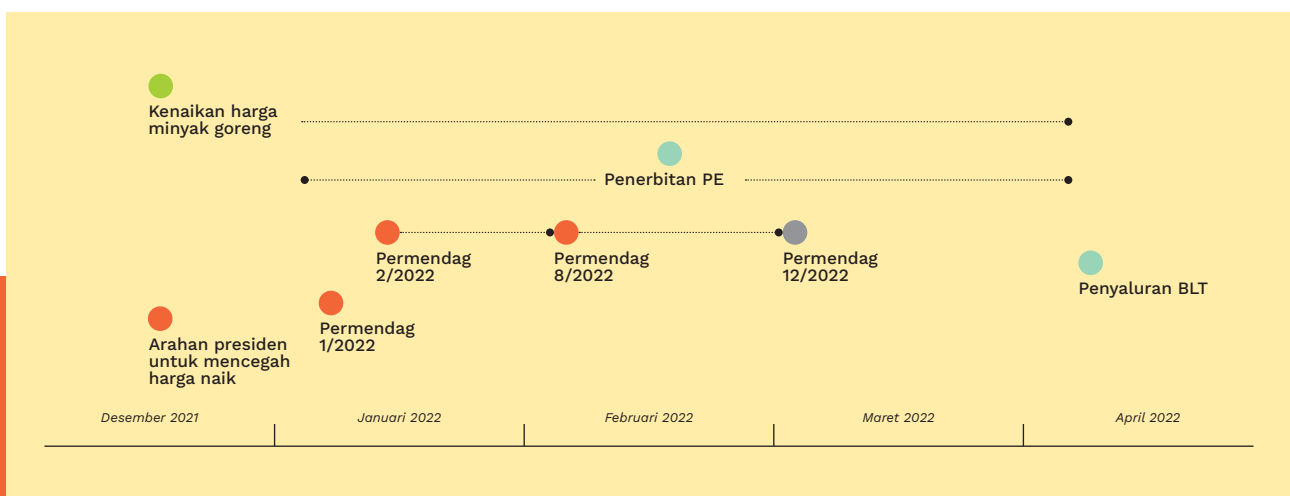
Kenaikan harga minyak goreng

Penerbitan PE

Permendag 2/2022

Permendag 8/2022

Permendag 12/2022

Penyaluran BLT

Permendag 1/2022

Arahan presiden untuk mencegah harga naik

Desember 2021

Januari 2022

Februari 2022

Maret 2022

April 2022